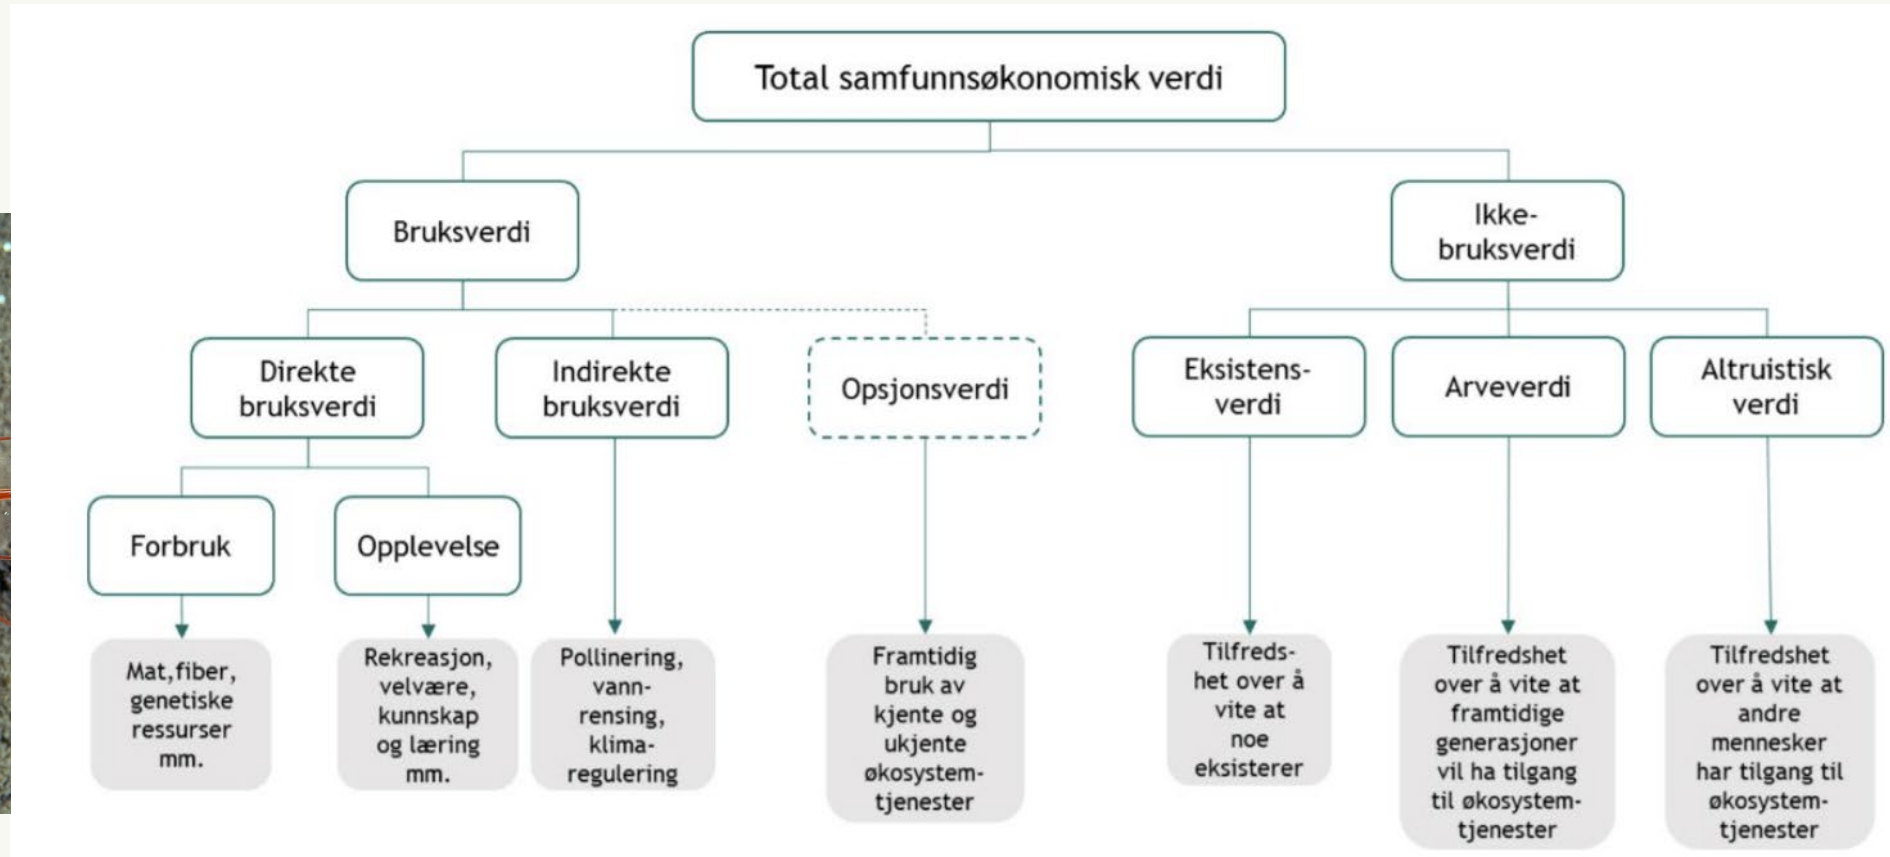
Total samfunnsøkonomisk verdi

Bruksverdi

Ikke-bruksverdi

Direkte bruksverdi

Indirekte bruksverdi

Opsjonsverdi

Eksistens-verdi

Arveverdi

Altruistisk verdi

Forbruk

Opplevelse

Mat, fiber, genetiske ressurser mm.

Rekreasjon, velvære, kunnskap og læring mm.

Pollinering, vann-rensing, klima-regulering

Framtidig bruk av kjente og ukjente økosystem-tjenester

Tilfreds-het over å vite at noe eksisterer

Tilfredshet over å vite at framtidige generasjoner vil ha tilgang til økosystem-tjenester

Tilfredshet over å vite at andre mennesker har tilgang til økosystem-tjenester